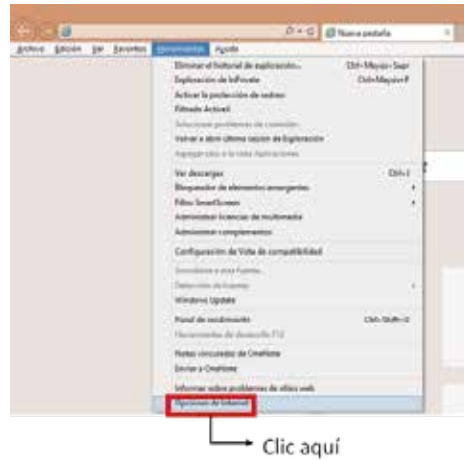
Nueva pestaña

Archivo Edición Ver Favoritos Herramientas Ayuda

Eliminar el historial de exploración... Ctrl+Mayús+Supr
Exploración de InPrivate Ctrl+Mayús+P
Activar la protección de rastreo
Filtrado ActiveX
Solucionar problemas de conexión
Volver a abrir última sesión de Exploración
Agregar sitio a la vista Aplicaciones

Ver descargas Ctrl+J
Bloqueador de elementos emergentes
Filtro SmartScreen
Administrar licencias de multimedia
Administrar complementos

Configuración de Vista de compatibilidad

Suscribirse a esta fuente...
Detección de fuentes
Windows Update

Panel de rendimiento Ctrl+Shift+U
Herramientas de desarrollo F12

Notas vinculadas de OneNote
Enviar a OneNote

Informar sobre problemas de sitios web
Opciones de Internet

Clic aquí